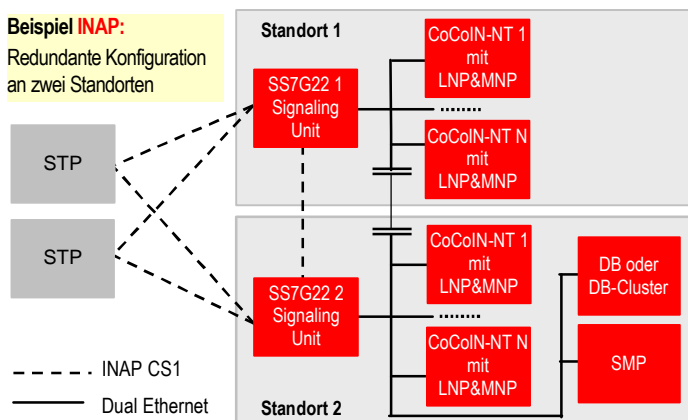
Beispiel INAP:
Redundante Konfiguration an zwei Standorten

Standort 1

SS7G22 1
Signaling
Unit

CoCoIN-NT 1
mit
LNP&MNP

........

CoCoIN-NT N
mit
LNP&MNP

STP

STP

SS7G22 2
Signaling
Unit

CoCoIN-NT 1
mit
LNP&MNP

........

CoCoIN-NT N
mit
LNP&MNP

DB oder
DB-Cluster

SMP

INAP CS1

Dual Ethernet

Standort 2